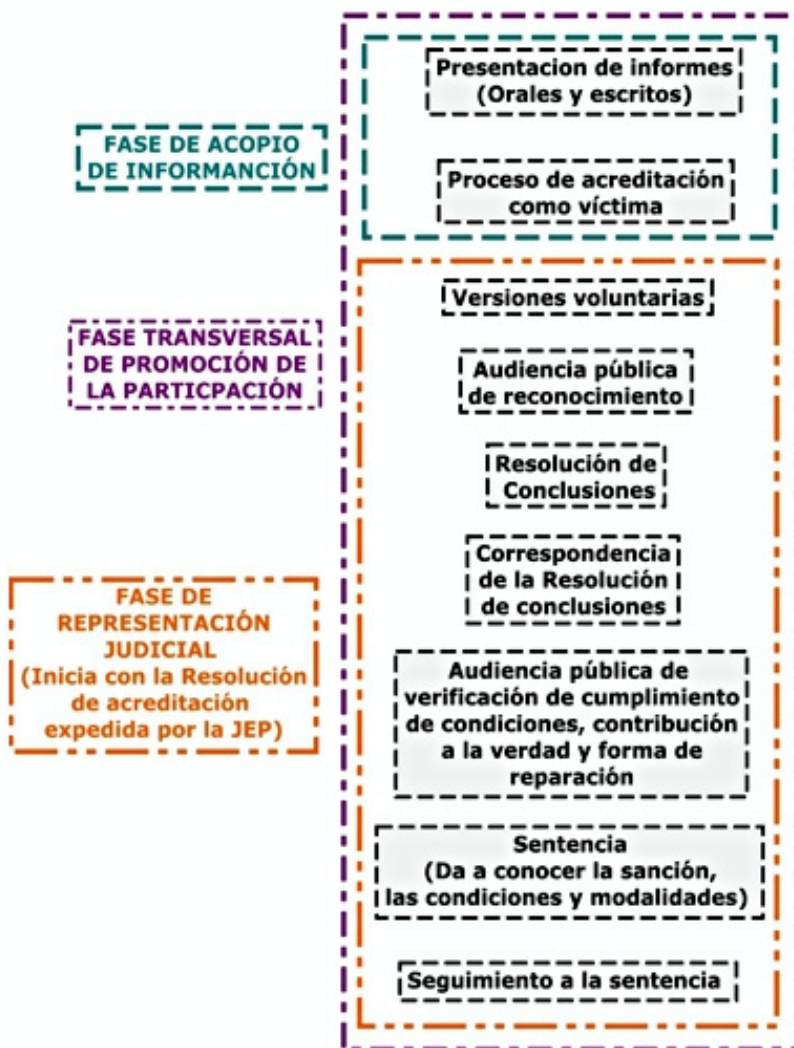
FASE DE ACOPIO DE INFORMANCIÓN

Presentacion de informes (Orales y escritos)

Proceso de acreditación como víctima

FASE TRANSVERSAL DE PROMOCIÓN DE LA PARTICPACIÓN

Versiones voluntarias

Audiencia pública de reconocimiento

Resolución de Conclusiones

Correspondencia de la Resolución de conclusiones

FASE DE REPRESENTACIÓN JUDICIAL (Inicia con la Resolución de acreditación expedida por la JEP)

Audiencia pública de verificación de cumplimiento de condiciones, contribución a la verdad y forma de reparación

Sentencia (Da a conocer la sanción, las condiciones y modalidades)

Seguimiento a la sentencia